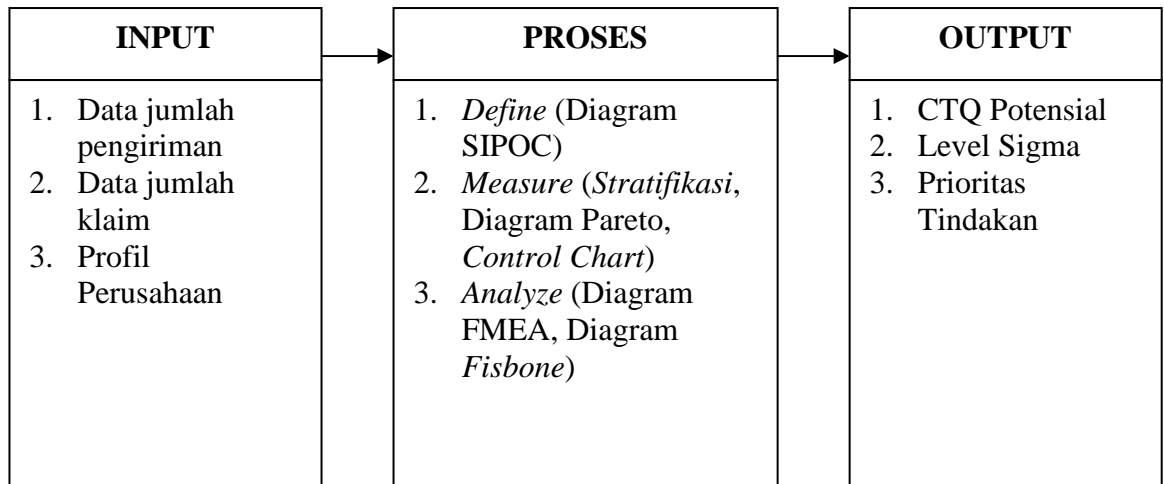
INPUT

1. Data jumlah pengiriman
2. Data jumlah klaim
3. Profil Perusahaan

PROSES

1. Define (Diagram SIPOC)
2. Measure (Stratifikasi, Diagram Pareto, Control Chart)
3. Analyze (Diagram FMEA, Diagram Fisbone)

OUTPUT

1. CTQ Potensial
2. Level Sigma
3. Prioritas Tindakan